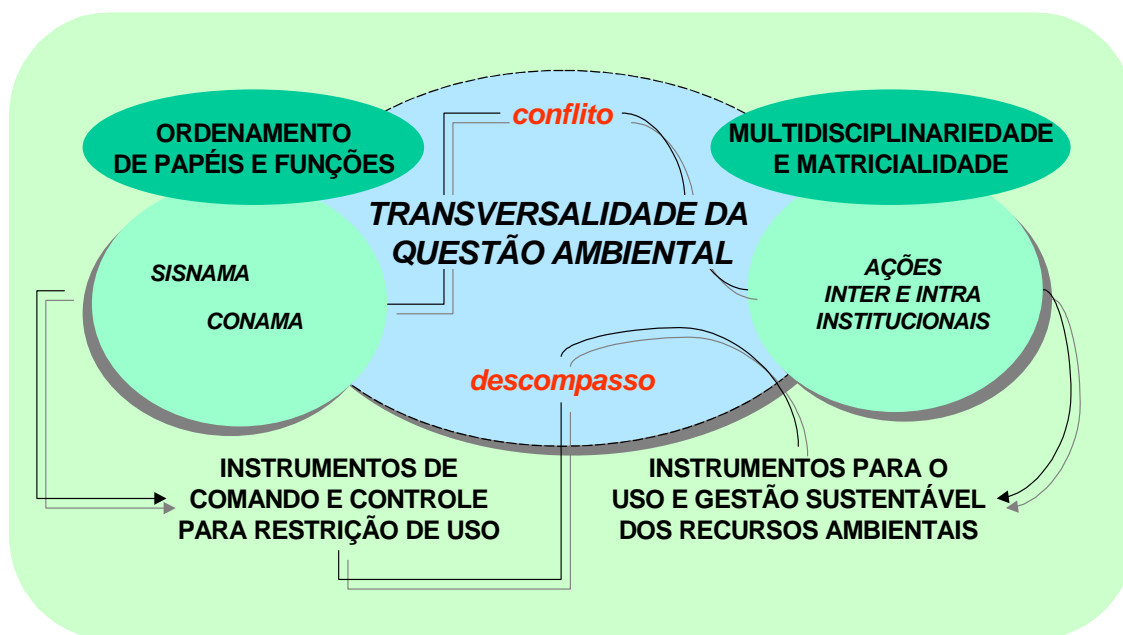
conflito

ORDENAMENTO DE PAPÉIS E FUNÇÕES

MULTIDISCIPLINARIEDADE E MATRICIALIDADE

TRANSVERSALIDADE DA QUESTÃO AMBIENTAL

SISNAMA

CONAMA

AÇÕES INTER E INTRA INSTITUCIONAIS

descompasso

INSTRUMENTOS DE COMANDO E CONTROLE PARA RESTRIÇÃO DE USO

INSTRUMENTOS PARA O USO E GESTÃO SUSTENTÁVEL DOS RECURSOS AMBIENTAIS